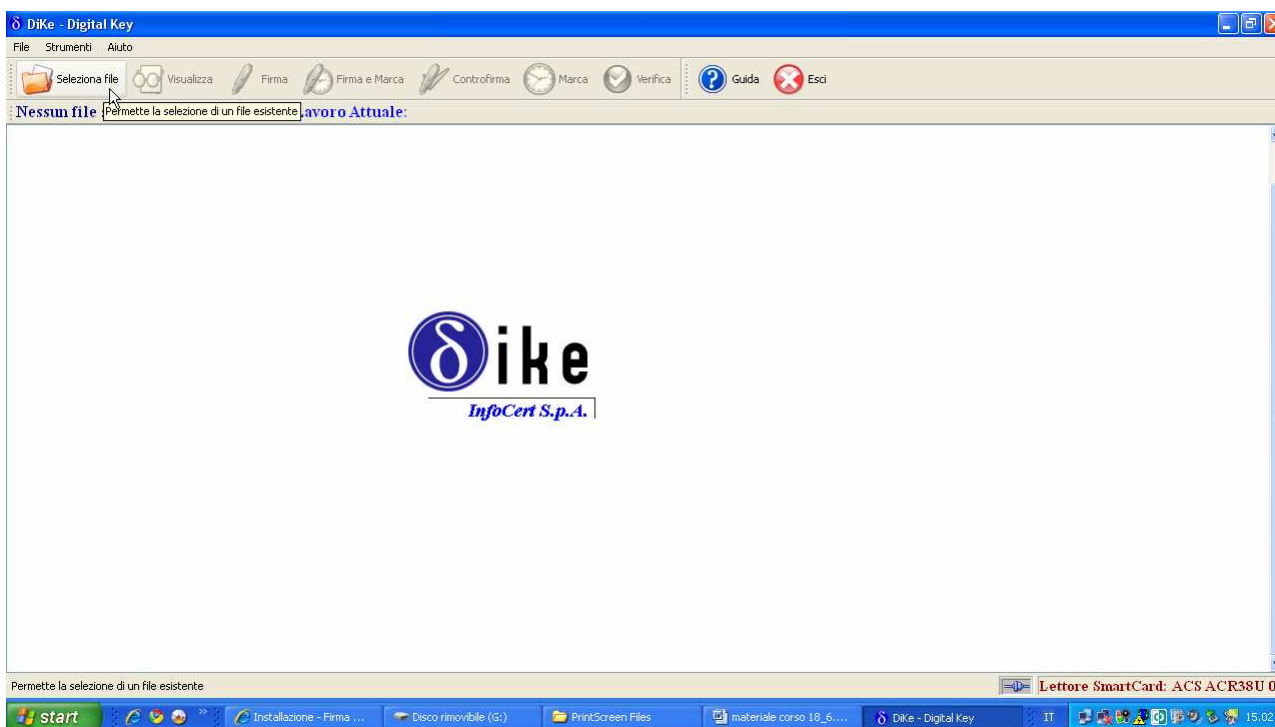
δ DiKe - Digital Key

File Strumenti Aiuto

Seleziona file Visualizza Firma Firma e Marca Controfirma Marca Verifica Guida Esci

Nessun file Permette la selezione di un file esistente avoro Attuale:

δike
InfoCert S.p.A.

Permette la selezione di un file esistente

Lettore SmartCard: ACS ACR38U 0

start Installazione - Firma ... Disco rimovibile (G:) PrintScreen Files materiale corso 18_6.... δ DiKe - Digital Key IT 15.02